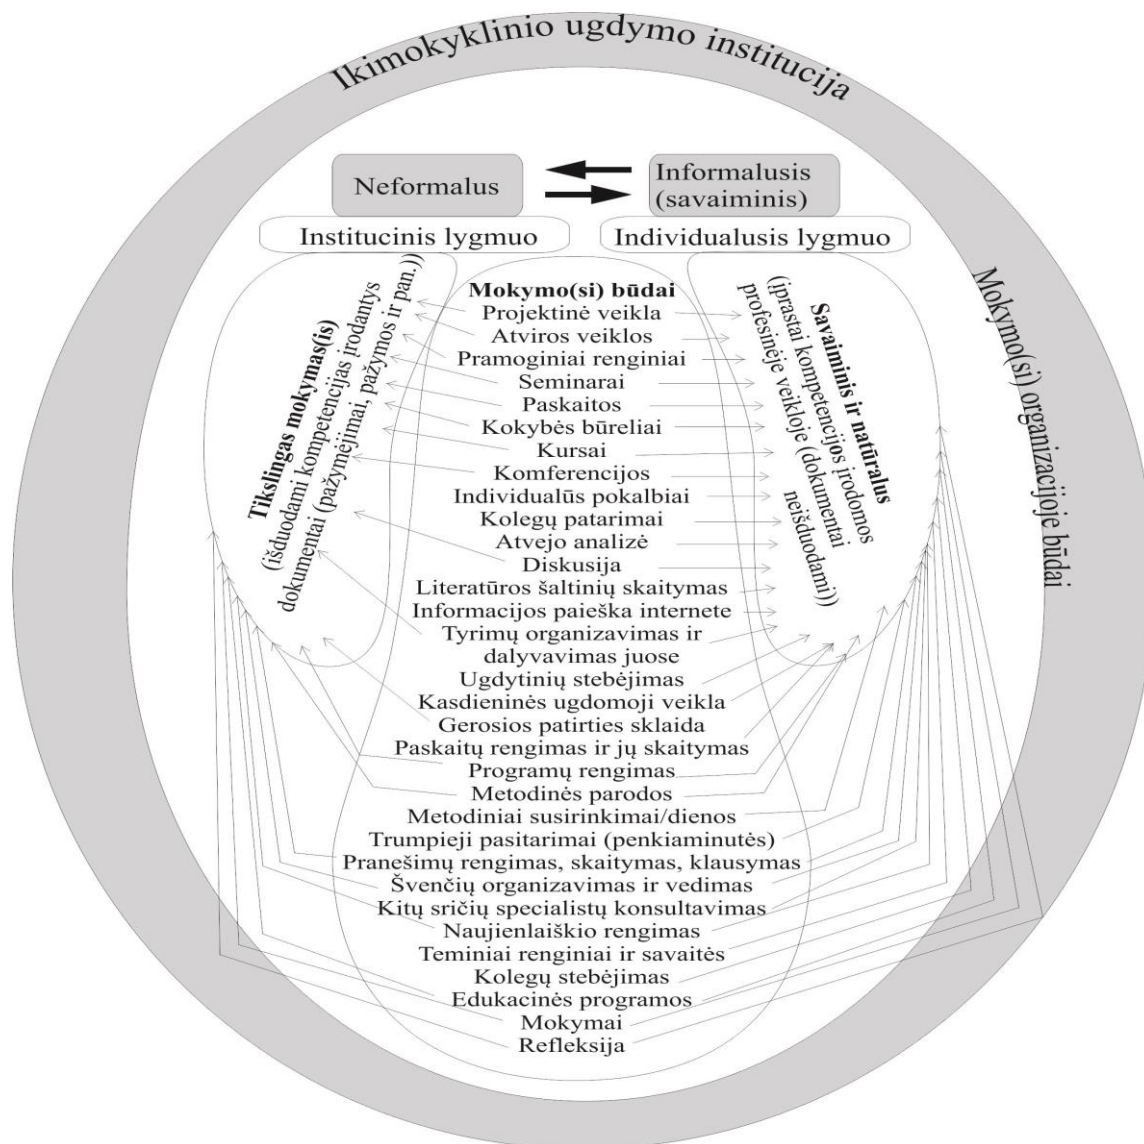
Ikimokyklinio ugdymo institucija

Neformalus

Informalusis (savaiminis)

Institucinis lygmuo

Individualusis lygmuo

Mokymo(si) organizacijoje būdai

Tikslingas mokymas(is) (išduodami kompetencijas įrodantys dokumentai (pažymėjimai, pažymos ir pan.))

Savaiminis ir natūralus (įprastai kompetencijos įrodomos profesinėje veikloje (dokumentai neišduodami))

Mokymo(si) būdai
Projektinė veikla
Atviros veiklos
Pramoginiai renginiai
Seminarai
Paskaitos
Kokybės būreliai
Kursai
Konferencijos
Individualūs pokalbiai
Kolegų patarimai
Atvejo analizė
Diskusija
Literatūros šaltinių skaitymas
Informacijos paieška internete
Tyrimų organizavimas ir dalyvavimas juose
Ugdytinių stebėjimas
Kasdieninės ugdomoji veikla
Gerosios patirties sklaida
Paskaitų rengimas ir jų skaitymas
Programų rengimas
Metodinės parodos
Metodiniai susirinkimai/dienos
Trumpieji pasitarimai (penkiaminutės)
Pranešimų rengimas, skaitymas, klausymas
Švenčių organizavimas ir vedimas
Kitų sričių specialistų konsultavimas
Naujienlaiškio rengimas
Teminiai renginiai ir savaitės
Kolegų stebėjimas
Edukacinės programos
Mokymai
Refleksija